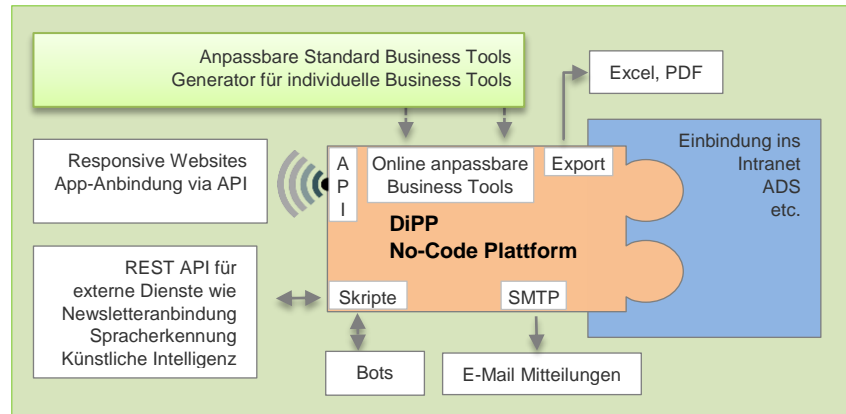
Anpassbare Standard Business Tools
Generator für individuelle Business Tools

Excel, PDF

Responsive Websites
App-Anbindung via API

A
P
I

Online anpassbare Business Tools

Export

Einbindung ins Intranet
ADS
etc.

DiPP
No-Code Plattform

REST API für externe Dienste wie Newsletteranbindung Spracherkennung Künstliche Intelligenz

Skripte

SMTP

Bots

E-Mail Mitteilungen